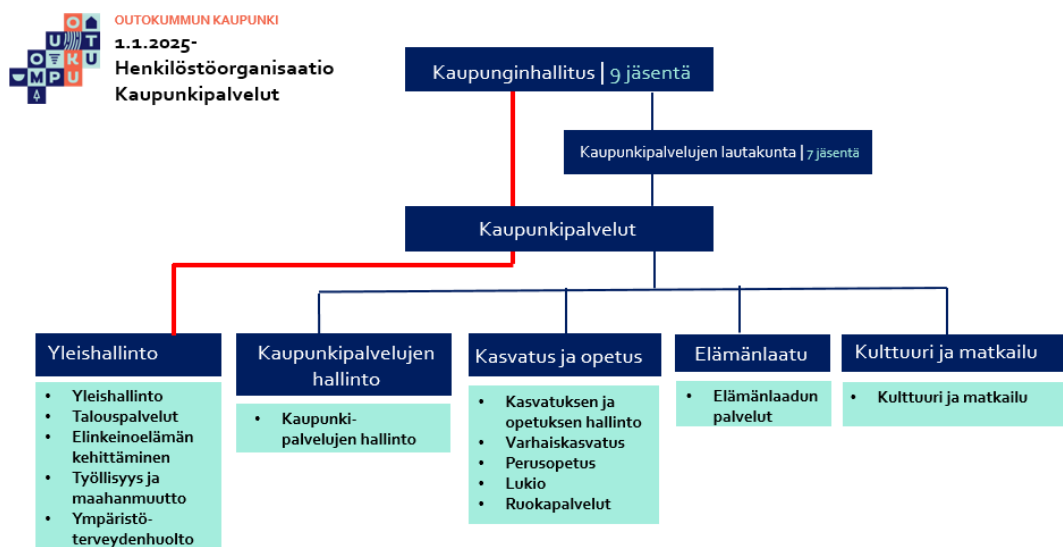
O
U T
O K U
M P U

OUTOKUMMUN KAUPUNKI
1.1.2025-
Henkilöstöorganisaatio
Kaupunkipalvelut

Kaupunginhallitus | 9 jäsentä

Kaupunkipalvelujen lautakunta | 7 jäsentä

Kaupunkipalvelut

Yleishallinto
- Yleishallinto
- Talouspalvelut
- Elinkeinoelämän kehittäminen
- Työllisyys ja maahanmuutto
- Ympäristöterveydenhuolto

Kaupunkipalvelujen hallinto
- Kaupunki-palvelujen hallinto

Kasvatus ja opetus
- Kasvatuksen ja opetuksen hallinto
- Varhaiskasvatus
- Perusopetus
- Lukio
- Ruokapalvelut

Elämänlaatu
- Elämänlaadun palvelut

Kulttuuri ja matkailu
- Kulttuuri ja matkailu